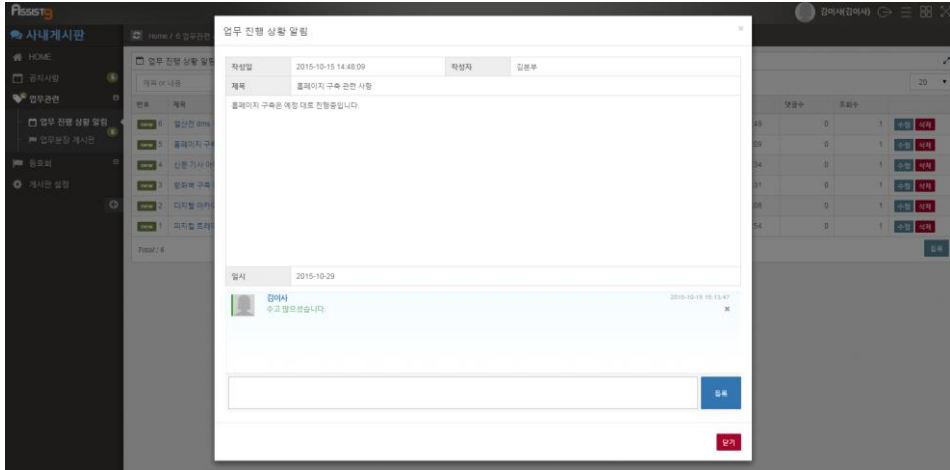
ASSIST9

사내게시판

HOME

공지사항

업무관련

업무 진행 상황 알림

업무분장 게시판

동호회

게시판 설정

Home / 업무관련

업무 진행 상황 알림

제목 or 내용

번호 제목

new 6 결산전 dms

new 5 홈페이지 구축

new 4 신문 기사 여

new 3 방화벽 구축

new 2 디지털 아카이

new 1 파워월 트래픽

Total / 6

김이사(김이사)

20

댓글수 조회수

0 1 수정 삭제

0 1 수정 삭제

0 1 수정 삭제

0 1 수정 삭제

0 1 수정 삭제

0 1 수정 삭제

등록

업무 진행 상황 알림

| 작성일 | 2015-10-15 14:48:09 | 작성자 | 김본부 |
|---|---|---|---|
| 제목 | 홈페이지 구축 관련 사항 | | |

홈페이지 구축은 예정 대로 진행중입니다.

| 일시 | 2015-10-29 |
|---|---|

김이사
수고 많으셨습니다.
2015-10-15 15:13:47

등록

닫기